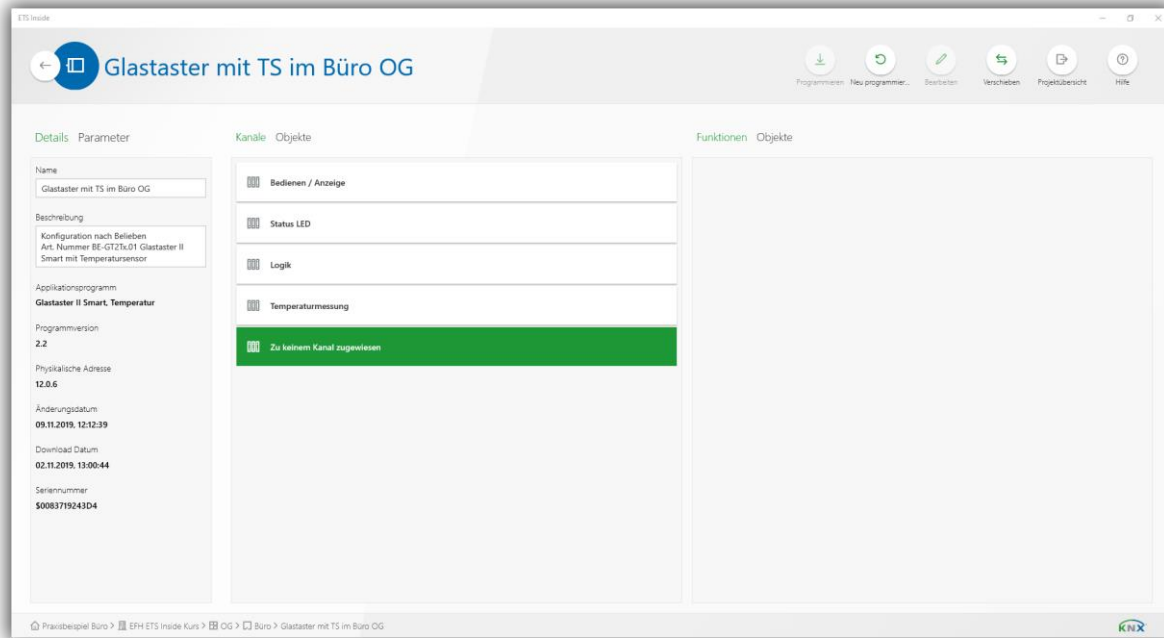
ETS Inside

Glastaster mit TS im Büro OG

Programmieren Neu programmier... Bearbeiten Verschieben Projektübersicht Hilfe

Details Parameter

Name
Glastaster mit TS im Büro OG

Beschreibung
Konfiguration nach Belieben Art. Nummer BE-GT2Tx.01 Glastaster II Smart mit Temperatursensor

Applikationsprogramm
Glastaster II Smart, Temperatur

Programmversion
2.2

Physikalische Adresse
12.0.6

Änderungsdatum
09.11.2019, 12:12:39

Download Datum
02.11.2019, 13:00:44

Seriennummer
$0083719243D4

Kanäle Objekte

Bedienen / Anzeige

Status LED

Logik

Temperaturmessung

Zu keinem Kanal zugewiesen

Funktionen Objekte

Praxisbeispiel Büro > EFH ETS Inside Kurs > OG > Büro > Glastaster mit TS im Büro OG

KNX